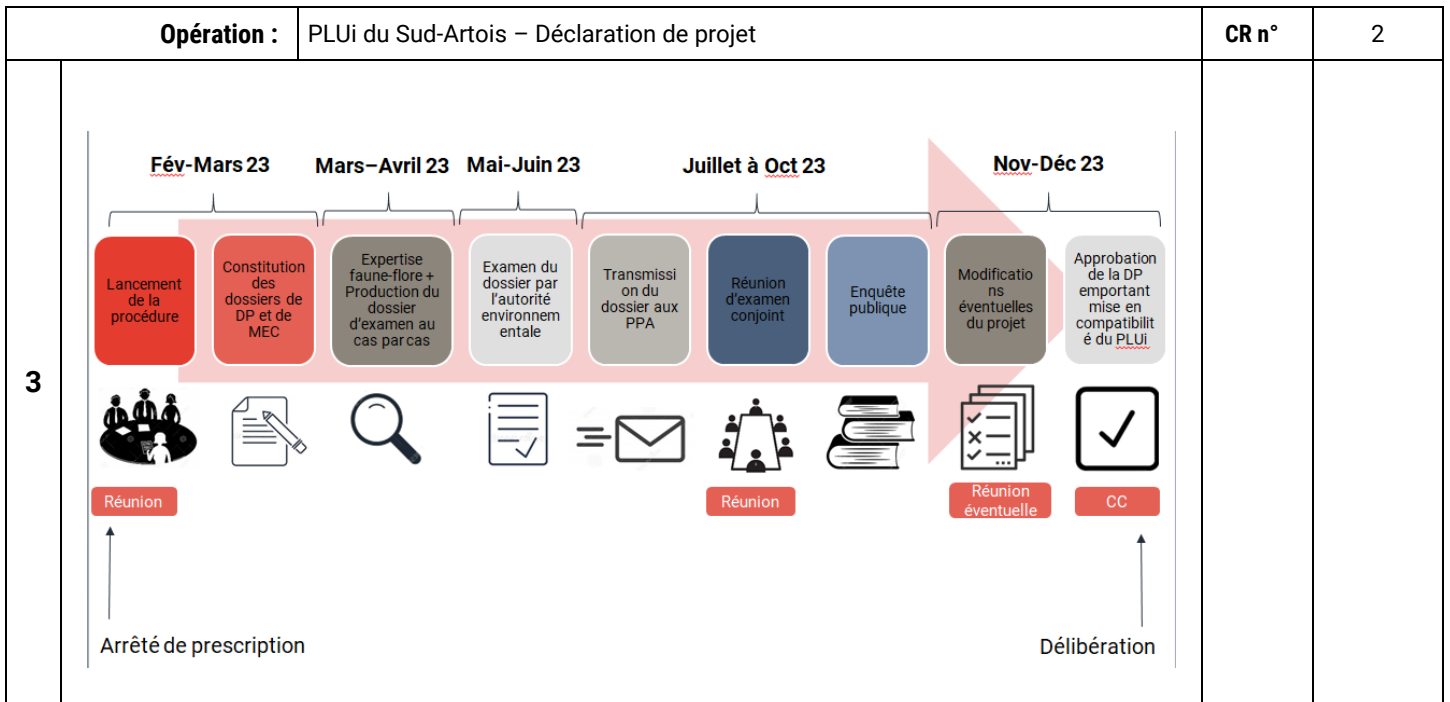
| Opération : | PLUi du Sud-Artois – Déclaration de projet | CR n° | 2 |
|---|---|---|---|

3

Fév-Mars 23
Mars–Avril 23
Mai-Juin 23
Juillet à Oct 23
Nov-Déc 23

Lancement de la procédure

Constitution des dossiers de DP et de MEC

Expertise faune-flore + Production du dossier d'examen au cas par cas

Examen du dossier par l'autorité environnementale

Transmission du dossier aux PPA

Réunion d'examen conjoint

Enquête publique

Modifications éventuelles du projet

Approbation de la DP emportant mise en compatibilité du PLUi

Réunion

Réunion

Réunion éventuelle

CC

Arrêté de prescription

Délibération